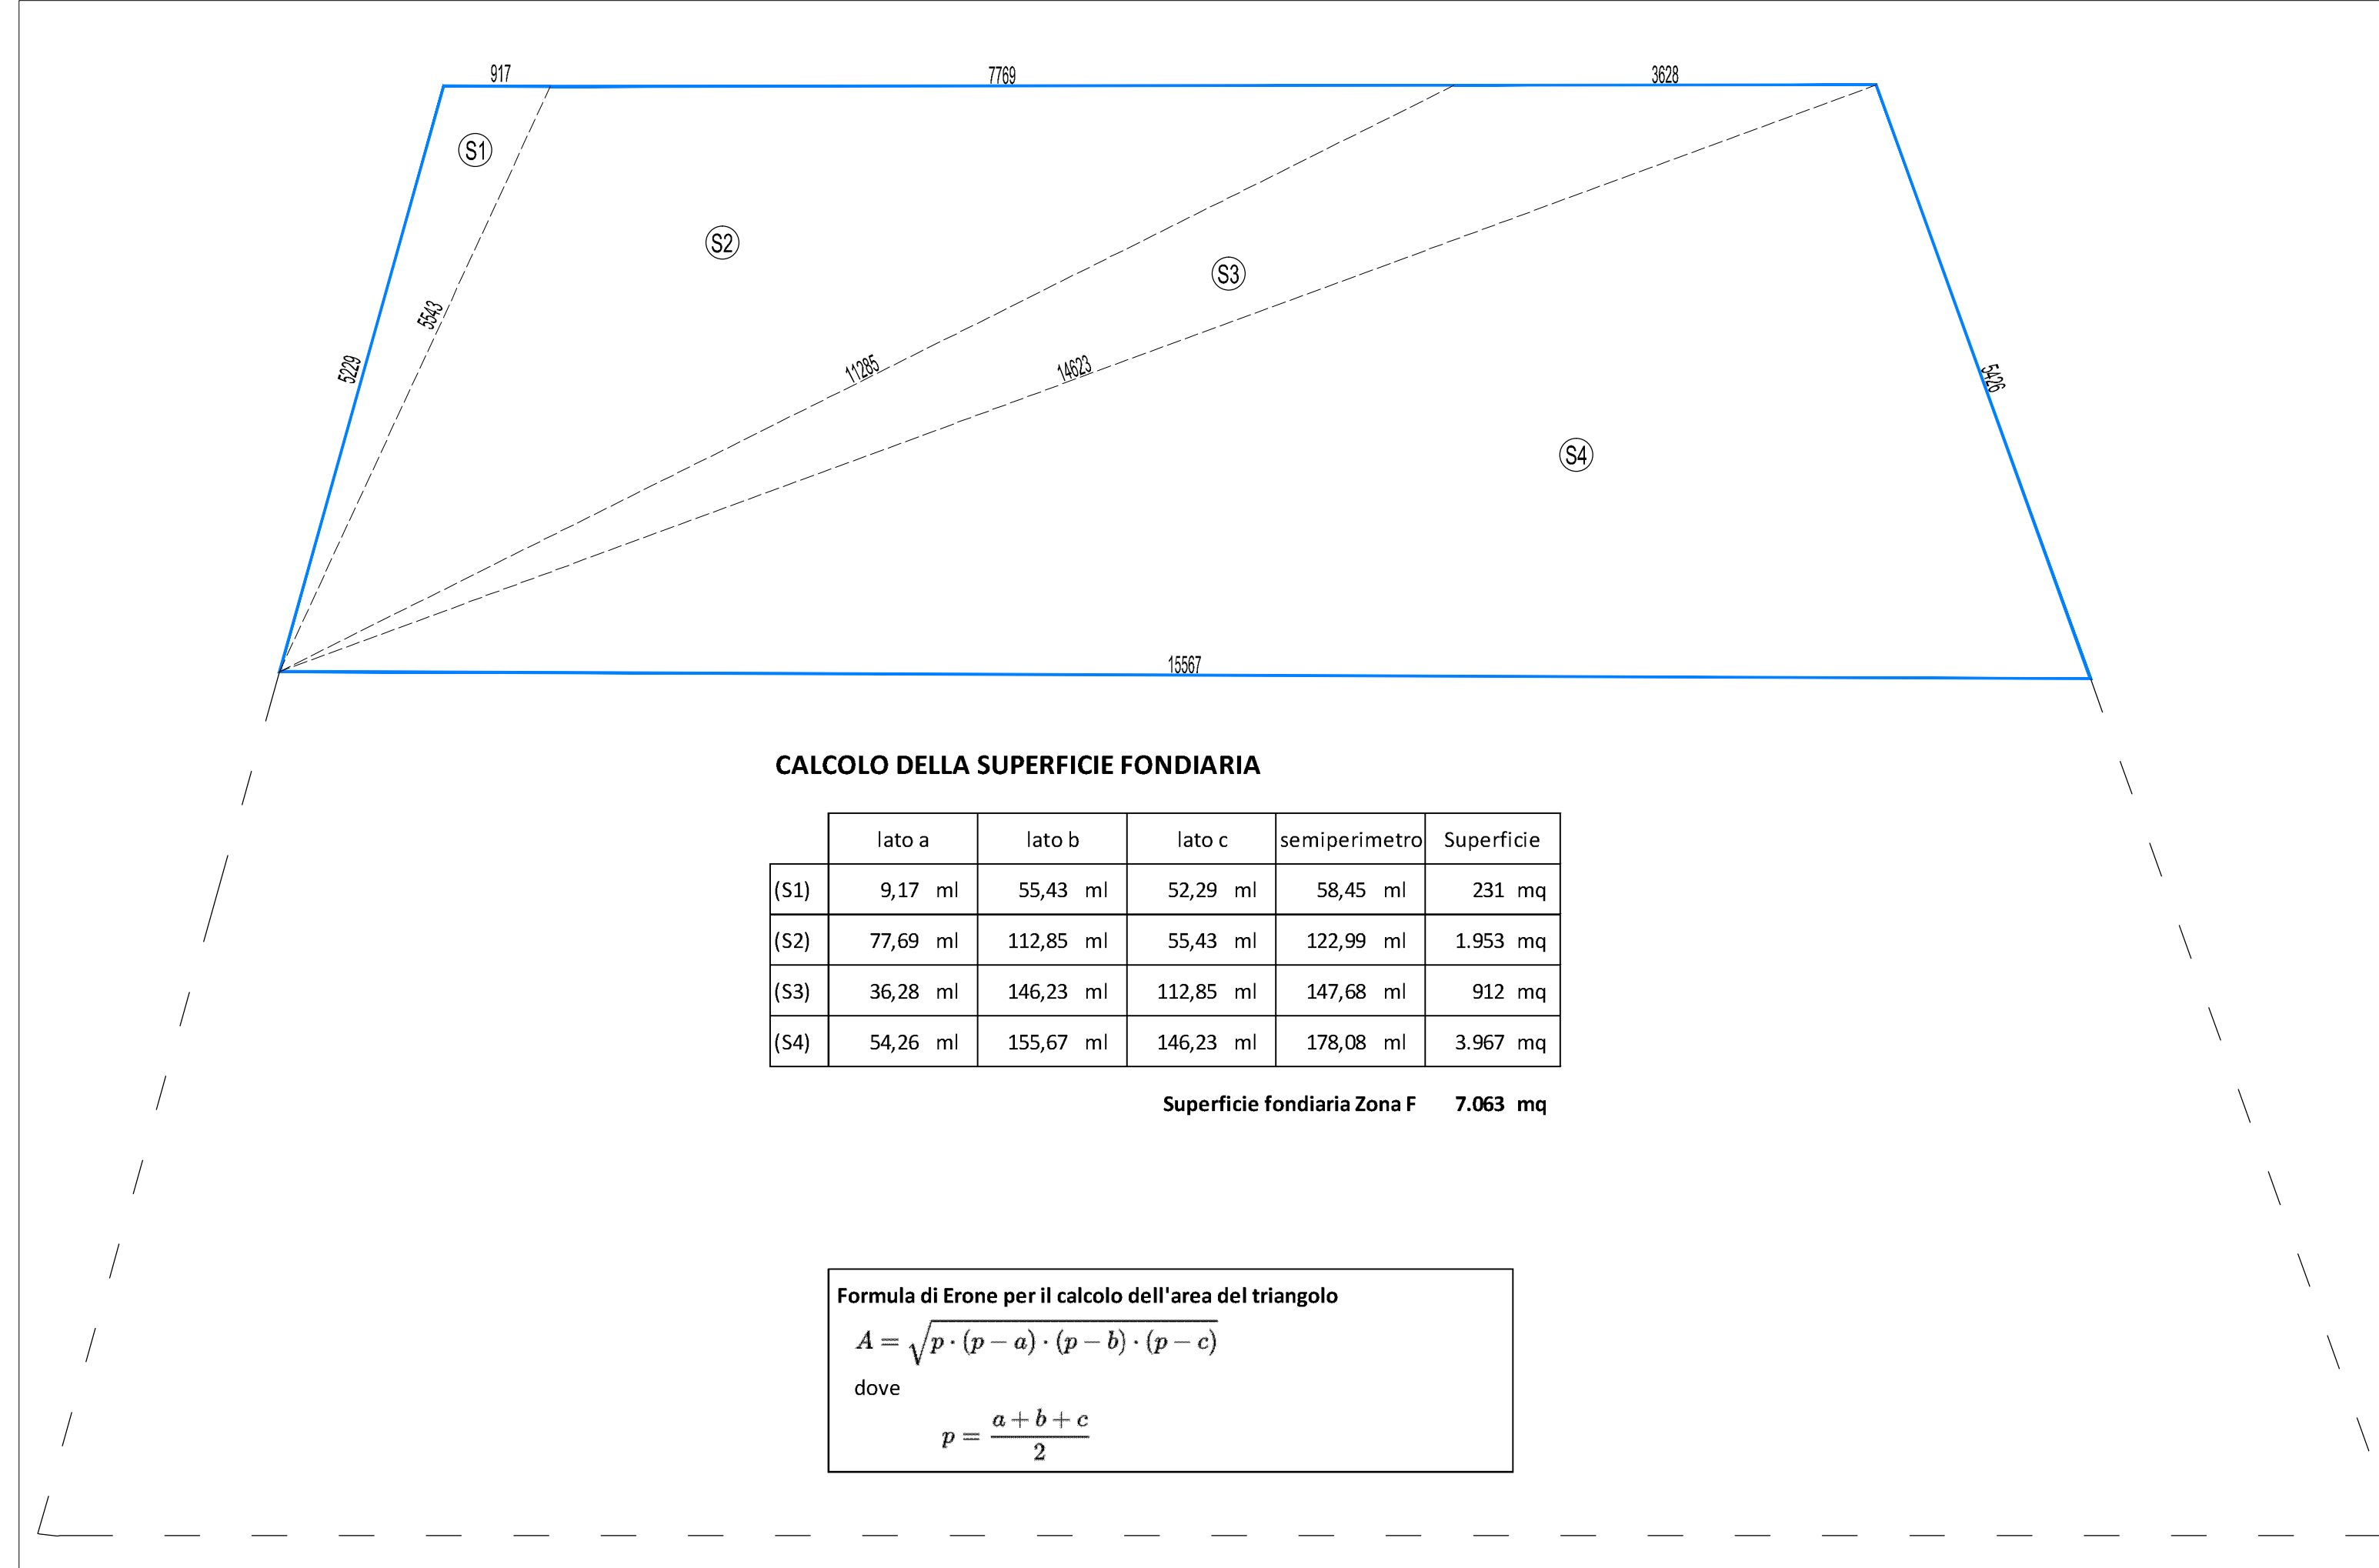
917
7769
3628
S1
S2
S3
S4
5229
5543
11285
14623
5426
15567

CALCOLO DELLA SUPERFICIE FONDIARIA

| | lato a | lato b | lato c | semiperimetro | Superficie |
|---|---|---|---|---|---|
| (S1) | 9,17 ml | 55,43 ml | 52,29 ml | 58,45 ml | 231 mq |
| (S2) | 77,69 ml | 112,85 ml | 55,43 ml | 122,99 ml | 1.953 mq |
| (S3) | 36,28 ml | 146,23 ml | 112,85 ml | 147,68 ml | 912 mq |
| (S4) | 54,26 ml | 155,67 ml | 146,23 ml | 178,08 ml | 3.967 mq |

Superficie fondiaria Zona F 7.063 mq

Formula di Erone per il calcolo dell'area del triangolo
$A = \sqrt{p \cdot (p-a) \cdot (p-b) \cdot (p-c)}$
dove
$p = \frac{a+b+c}{2}$